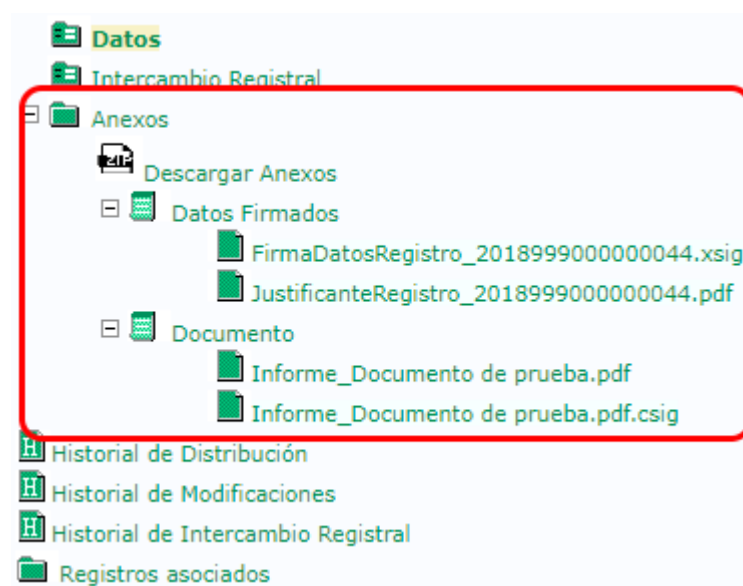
Datos
Intercambio Registral
Anexos
ZIP
Descargar Anexos
Datos Firmados
FirmaDatosRegistro_2018999000000044.xsig
JustificanteRegistro_2018999000000044.pdf
Documento
Informe_Documento de prueba.pdf
Informe_Documento de prueba.pdf.csig
Historial de Distribución
Historial de Modificaciones
Historial de Intercambio Registral
Registros asociados